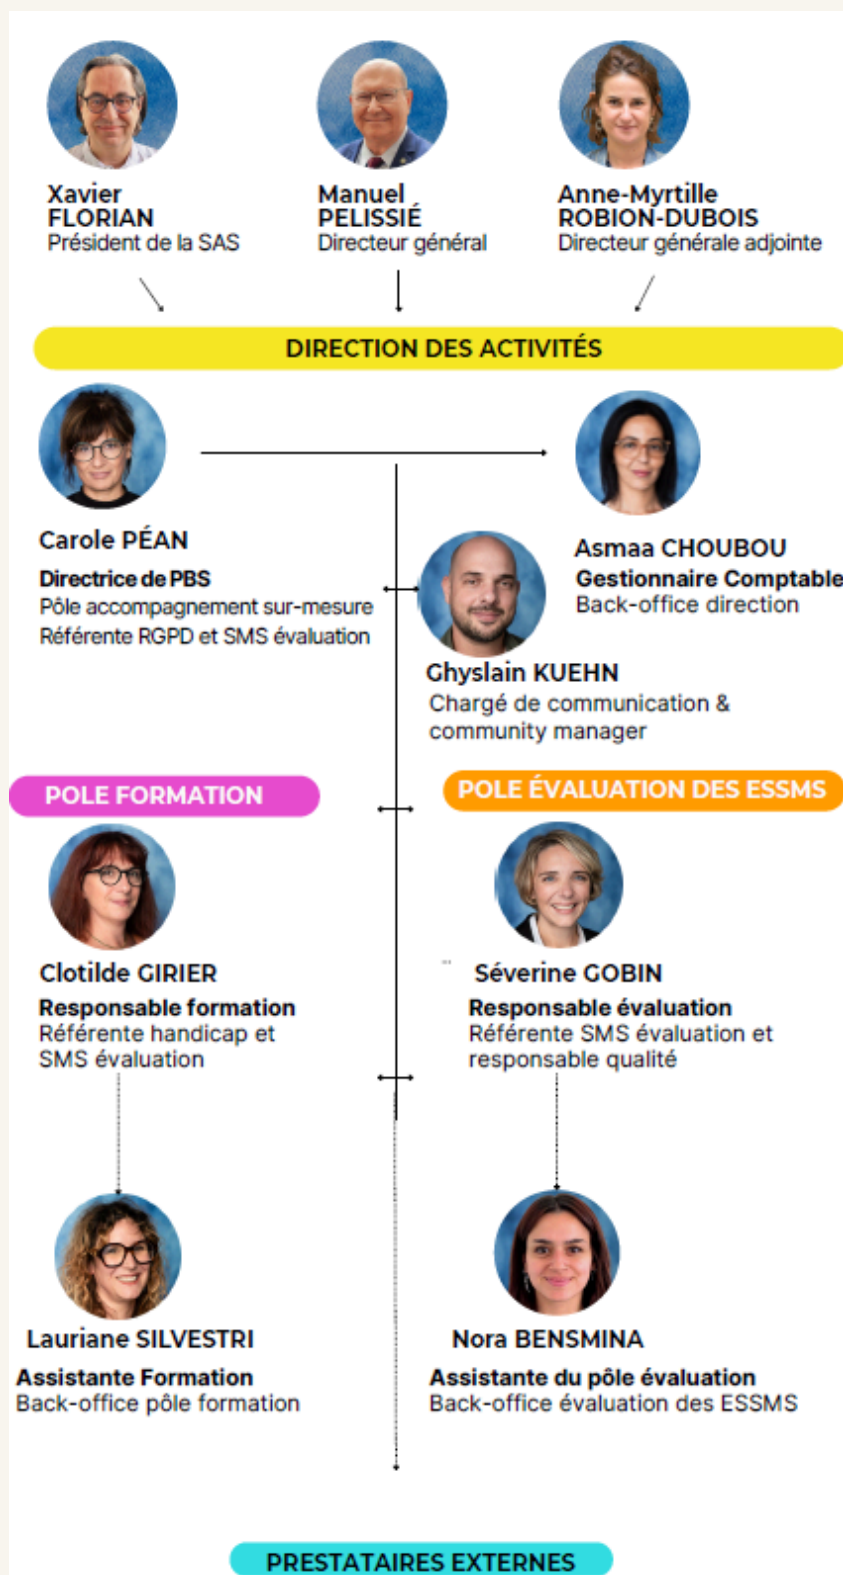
Xavier FLORIAN
Président de la SAS

Manuel PELISSIÉ
Directeur général

Anne-Myrtille ROBION-DUBOIS
Directeur générale adjointe

DIRECTION DES ACTIVITÉS

Carole PÉAN
Directrice de PBS
Pôle accompagnement sur-mesure
Référente RGPD et SMS évaluation

Asmaa CHOUBOU
Gestionnaire Comptable
Back-office direction

Ghyslain KUEHN
Chargé de communication & community manager

POLE FORMATION

POLE ÉVALUATION DES ESSMS

Clotilde GIRIER
Responsable formation
Référente handicap et SMS évaluation

Séverine GOBIN
Responsable évaluation
Référente SMS évaluation et responsable qualité

Lauriane SILVESTRI
Assistante Formation
Back-office pôle formation

Nora BENSMINA
Assistante du pôle évaluation
Back-office évaluation des ESSMS

PRESTATAIRES EXTERNES